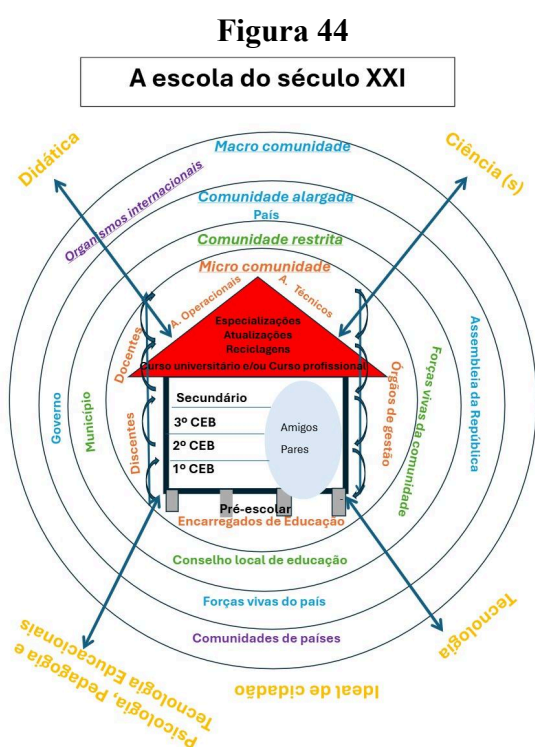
Figura 44

A escola do século XXI

Didática

Ciência (s)

Macro comunidade

Organismos internacionais

Comunidade alargada

País

Comunidade restrita

Micro comunidade

A. Operacionais

A. Técnicos

Especializações
Atualizações
Reciclagens
Curso universitário e/ou Curso profissional

Docentes

Discentes

Órgãos de gestão

Forças vivas da comunidade

Assembleia da República

Governo

Município

Secundário

3º CEB

2º CEB

1º CEB

Amigos
Pares

Pré-escolar

Encarregados de Educação

Conselho local de educação

Forças vivas do país

Comunidades de países

Psicologia, Pedagogia e Tecnologia Educacionais

Ideal de cidadão

Tecnologia